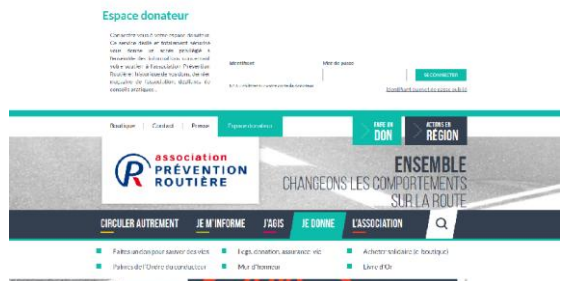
Espace donateur

Connectez-vous à votre espace donateur. Ce service, facile et totalement sécurisé, vous donne un accès privilégié à l'ensemble des informations concernant votre soutien à l'Association Prévention Routière : historique de vos dons, de vos reçus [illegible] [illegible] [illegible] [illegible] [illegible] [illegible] conseils pratiques...

Identifiant

Mot de passe

SE CONNECTER

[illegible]

Identifiant ou mot de passe oublié

Boutique | Contact | Presse | Espace donateur

FAIRE UN DON

ACTIONS EN RÉGION

association PRÉVENTION ROUTIÈRE

ENSEMBLE CHANGEONS LES COMPORTEMENTS SUR LA ROUTE

CIRCULER AUTREMENT | JE M'INFORME | J'AGIS | JE DONNE | L'ASSOCIATION

Faites un don pour sauver des vies

Legs, donation, assurance vie

Acheter solidaire (e-boutique)

Palmes de l'Ordre du conducteur

Mur d'honneur

Livre d'Or